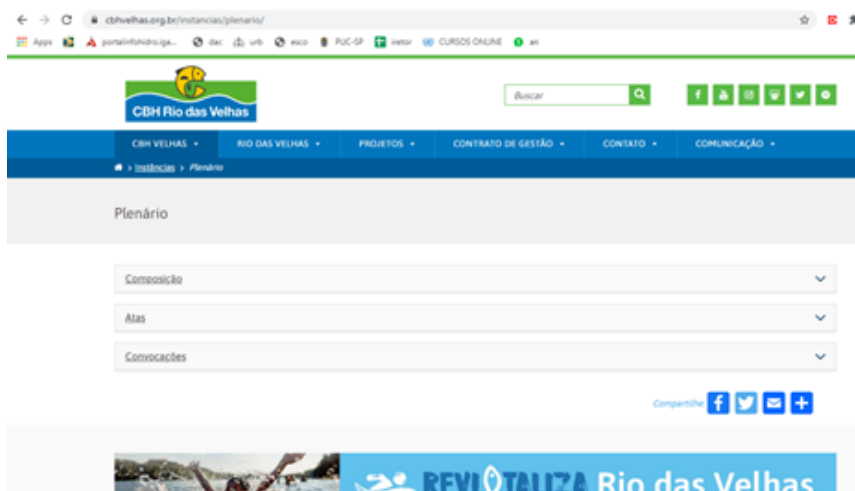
cbhvelhas.org.br/instancias/plenario/

Apps portalinfohidro.iga... dac urb esco PUC-SP inetor CURSOS ONLINE an

CBH Rio das Velhas

Buscar

CBH VELHAS ▾ RIO DAS VELHAS ▾ PROJETOS ▾ CONTRATO DE GESTÃO ▾ CONTATO ▾ COMUNICAÇÃO ▾

› Instâncias › Plenário

Plenário

Composição

Atas

Convocações

Compartilhe

REVITALIZA Rio das Velhas